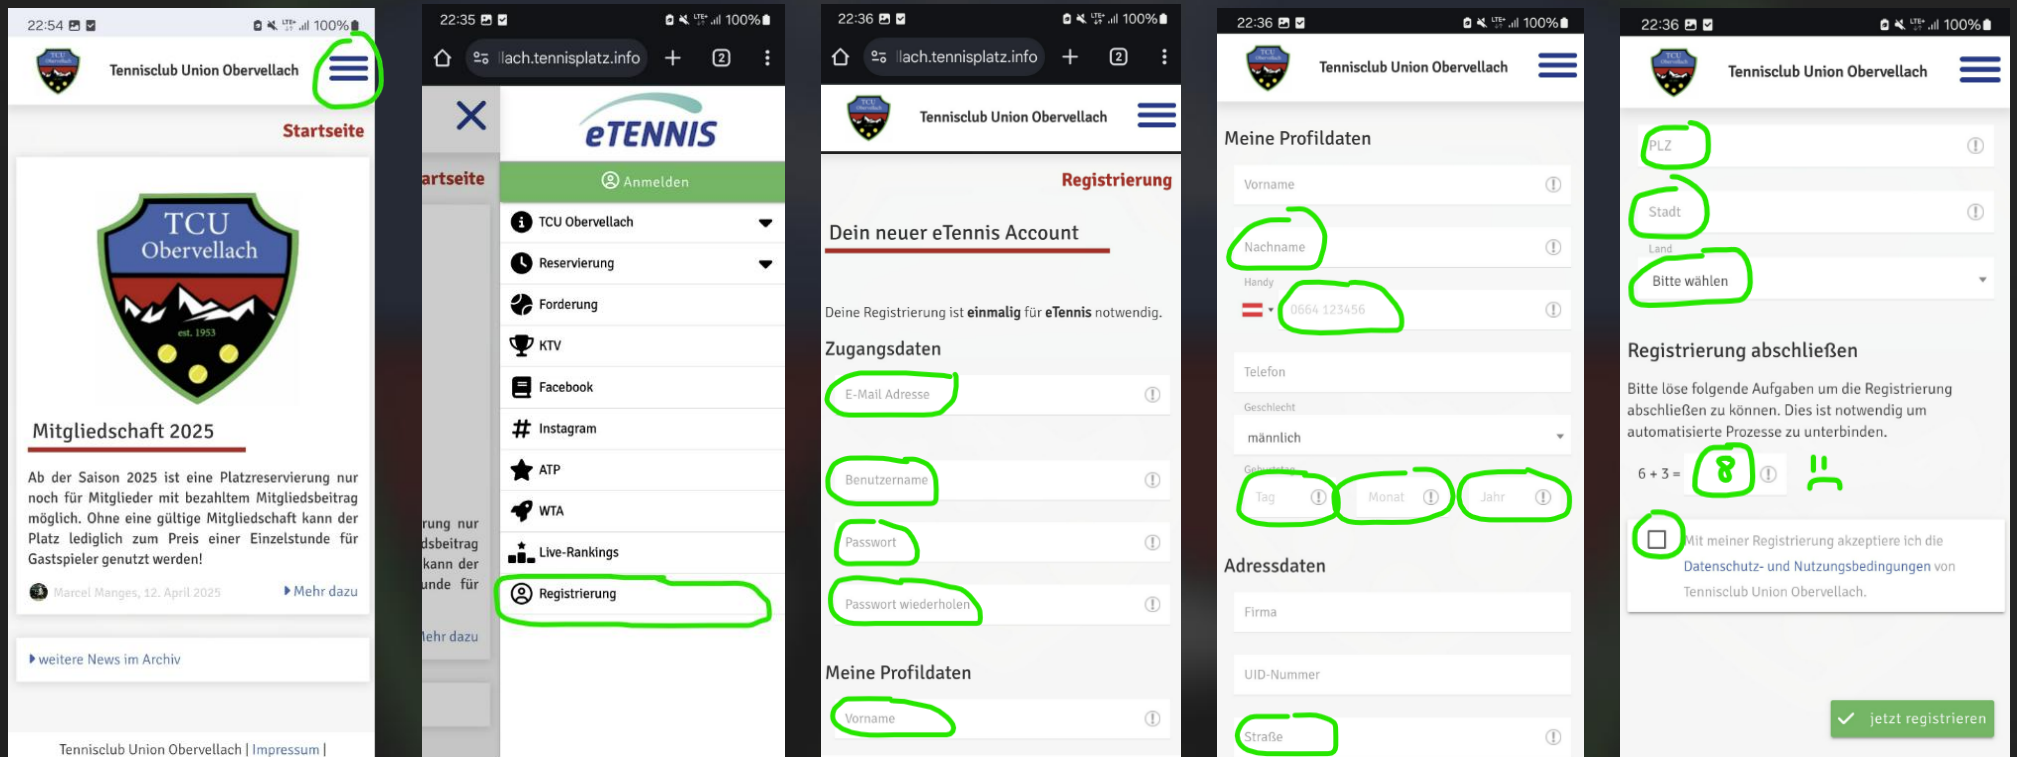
22:54 100%

Tennisclub Union Obervellach

Startseite

TCU Obervellach
est. 1953

Mitgliedschaft 2025

Ab der Saison 2025 ist eine Platzreservierung nur noch für Mitglieder mit bezahltem Mitgliedsbeitrag möglich. Ohne eine gültige Mitgliedschaft kann der Platz lediglich zum Preis einer Einzelstunde für Gastspieler genutzt werden!

Marcel Manges, 12. April 2025 ▸Mehr dazu

▸weitere News im Archiv

Tennisclub Union Obervellach | Impressum |

22:35 100%

llach.tennisplatz.info

2

eTENNIS

artseite

Anmelden

TCU Obervellach

Reservierung

Forderung

KTV

Facebook

Instagram

ATP

WTA

Live-Rankings

Registrierung

rung nur
dsbeitrag
kann der
unde für

lehr dazu

22:36 100%

llach.tennisplatz.info

2

Tennisclub Union Obervellach

Registrierung

Dein neuer eTennis Account

Deine Registrierung ist **einmalig** für **eTennis** notwendig.

Zugangsdaten

E-Mail Adresse

Benutzername

Passwort

Passwort wiederholen

Meine Profildaten

Vorname

22:36 100%

Tennisclub Union Obervellach

Meine Profildaten

Vorname

Nachname

Handy

0664 123456

Telefon

Geschlecht

männlich

Geburtstag

Tag

Monat

Jahr

Adressdaten

Firma

UID-Nummer

Straße

22:36 100%

Tennisclub Union Obervellach

PLZ

Stadt

Land

Bitte wählen

Registrierung abschließen

Bitte löse folgende Aufgaben um die Registrierung abschließen zu können. Dies ist notwendig um automatisierte Prozesse zu unterbinden.

6 + 3 = 8

Mit meiner Registrierung akzeptiere ich die Datenschutz- und Nutzungsbedingungen von Tennisclub Union Obervellach.

jetzt registrieren